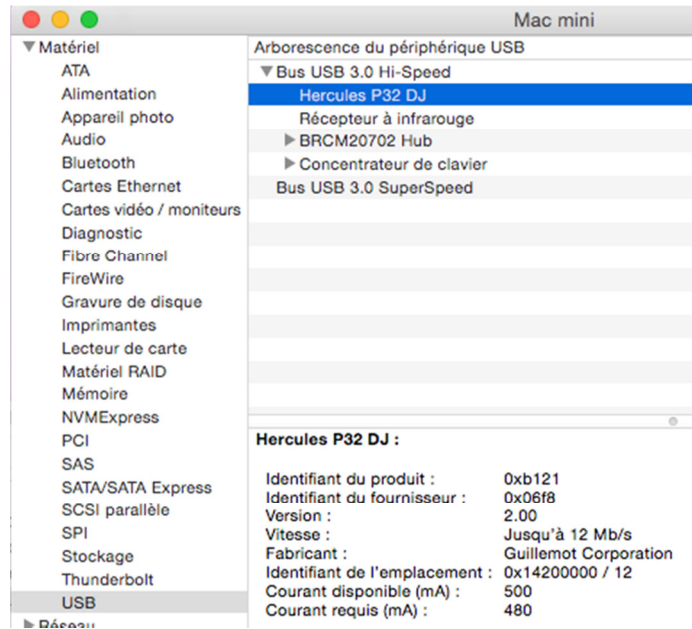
Mac mini

▼Matériel
ATA
Alimentation
Appareil photo
Audio
Bluetooth
Cartes Ethernet
Cartes vidéo / moniteurs
Diagnostic
Fibre Channel
FireWire
Gravure de disque
Imprimantes
Lecteur de carte
Matériel RAID
Mémoire
NVMExpress
PCI
SAS
SATA/SATA Express
SCSI parallèle
SPI
Stockage
Thunderbolt
USB
▶Réseau

Arborescence du périphérique USB
▼Bus USB 3.0 Hi-Speed
Hercules P32 DJ
Récepteur à infrarouge
▶BRCM20702 Hub
▶Concentrateur de clavier
Bus USB 3.0 SuperSpeed

Hercules P32 DJ :

| | |
|---|---|
| Identifiant du produit : | 0xb121 |
| Identifiant du fournisseur : | 0x06f8 |
| Version : | 2.00 |
| Vitesse : | Jusqu'à 12 Mb/s |
| Fabricant : | Guillemot Corporation |
| Identifiant de l'emplacement : | 0x14200000 / 12 |
| Courant disponible (mA) : | 500 |
| Courant requis (mA) : | 480 |